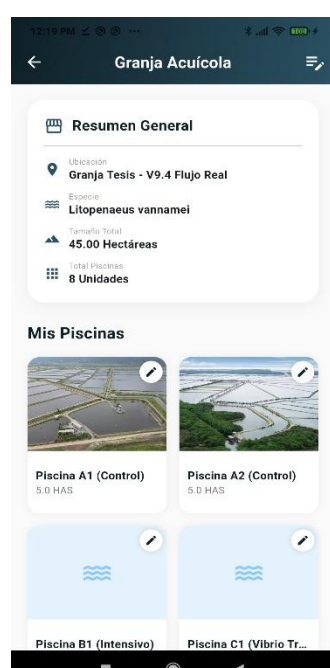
12:19 PM

Granja Acuícola

Resumen General

Ubicación
Granja Tesis - V9.4 Flujo Real

Especie
Litopenaeus vannamei

Tamaño Total
45.00 Hectáreas

Total Piscinas
8 Unidades

Mis Piscinas

Piscina A1 (Control)
5.0 HAS

Piscina A2 (Control)
5.0 HAS

Piscina B1 (Intensivo)

Piscina C1 (Vibrio Tr...